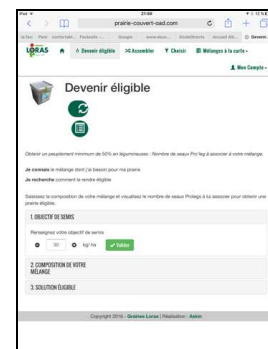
iPad 21:08 11 %

prairie-couvert-oad.com

Devenir éligible
Assembler
Choisir
Mélanges à la carte
Mon Compte

Devenir éligible

Obtenir un peuplement minimum de 50% en légumineuses : Nombre de seaux Pro'leg à associer à votre mélange.

Je connais le mélange dont j'ai besoin pour ma prairie
Je recherche comment la rendre éligible

Saisissez la composition de votre mélange et visualisez le nombre de seaux Prolegs à lui associer pour obtenir une prairie éligible.

1. OBJECTIF DE SEMIS

Renseignez votre objectif de semis

30 kg/ ha Valider

2. COMPOSITION DE VOTRE MÉLANGE

3. SOLUTION ÉLIGIBLE

Copyright 2016 - Graines Loras | Réalisation : Admin